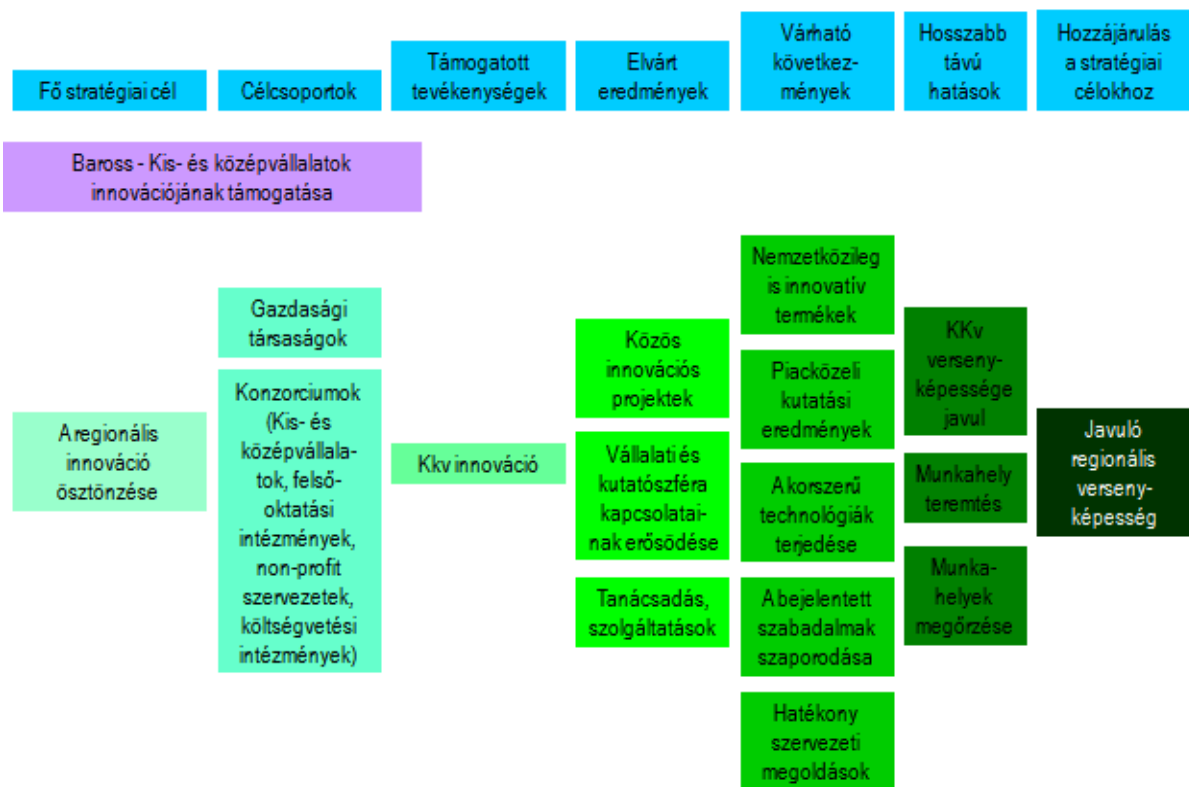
Fő stratégiai cél

Célcsoportok

Támogatott tevékenységek

Elvárt eredmények

Várható következmények

Hosszabb távú hatások

Hozzájárulás a stratégiai célokhoz

Baross - Kis- és középvállalatok innovációjának támogatása

A regionális innováció ösztönzése

Gazdasági társaságok

Konzorciumok (Kis- és középvállalatok, felsőoktatási intézmények, non-profit szervezetek, költségvetési intézmények)

Kkv innováció

Közös innovációs projektek

Vállalati és kutatószféra kapcsolatainak erősödése

Tanácsadás, szolgáltatások

Nemzetközileg is innovatív termékek

Piacközeli kutatási eredmények

A korszerű technológiák terjedése

A bejelentett szabadalmak szaporodása

Hatékony szervezeti megoldások

KKv versenyképessége javul

Munkahely teremtés

Munkahelyek megőrzése

Javuló regionális versenyképesség